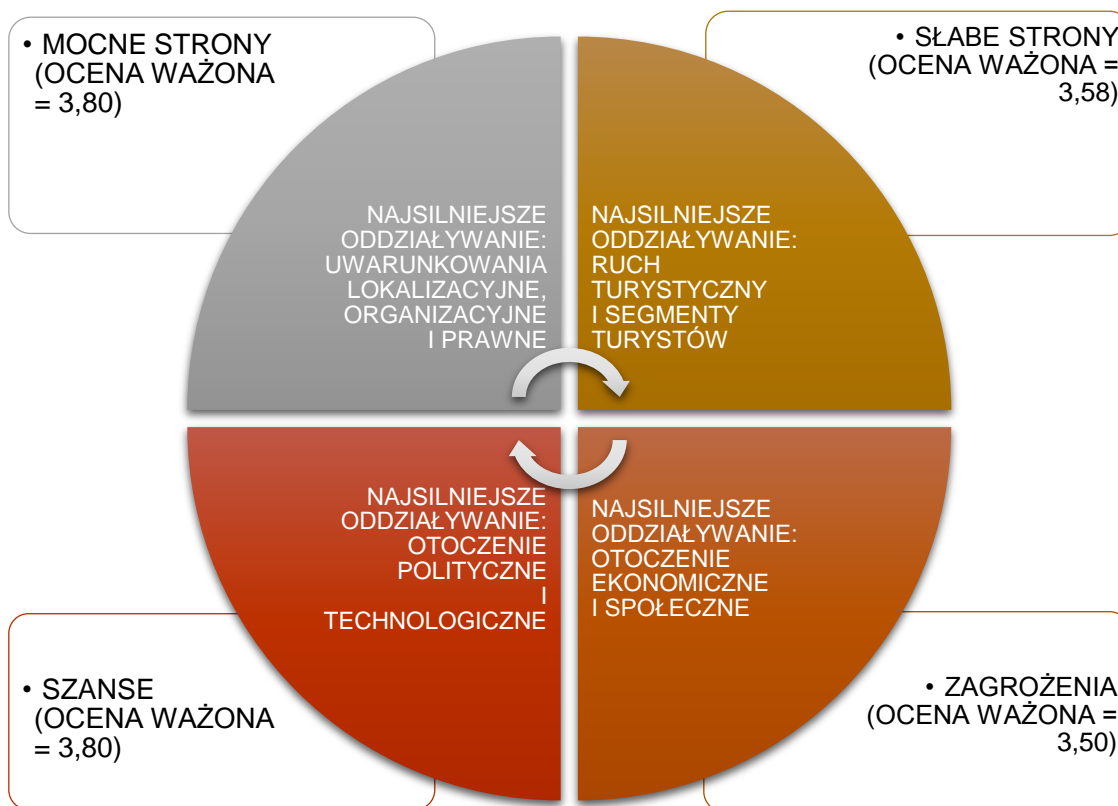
• MOCNE STRONY (OCENA WAŻONA = 3,80)

• SŁABE STRONY (OCENA WAŻONA = 3,58)

NAJSILNIEJSZE ODDZIAŁYWANIE: UWARUNKOWANIA LOKALIZACYJNE, ORGANIZACYJNE I PRAWNE

NAJSILNIEJSZE ODDZIAŁYWANIE: RUCH TURYSTYCZNY I SEGMENTY TURYSTÓW

NAJSILNIEJSZE ODDZIAŁYWANIE: OTOCZENIE POLITYCZNE I TECHNOLOGICZNE

NAJSILNIEJSZE ODDZIAŁYWANIE: OTOCZENIE EKONOMICZNE I SPOŁECZNE

• SZANSE (OCENA WAŻONA = 3,80)

• ZAGROŻENIA (OCENA WAŻONA = 3,50)